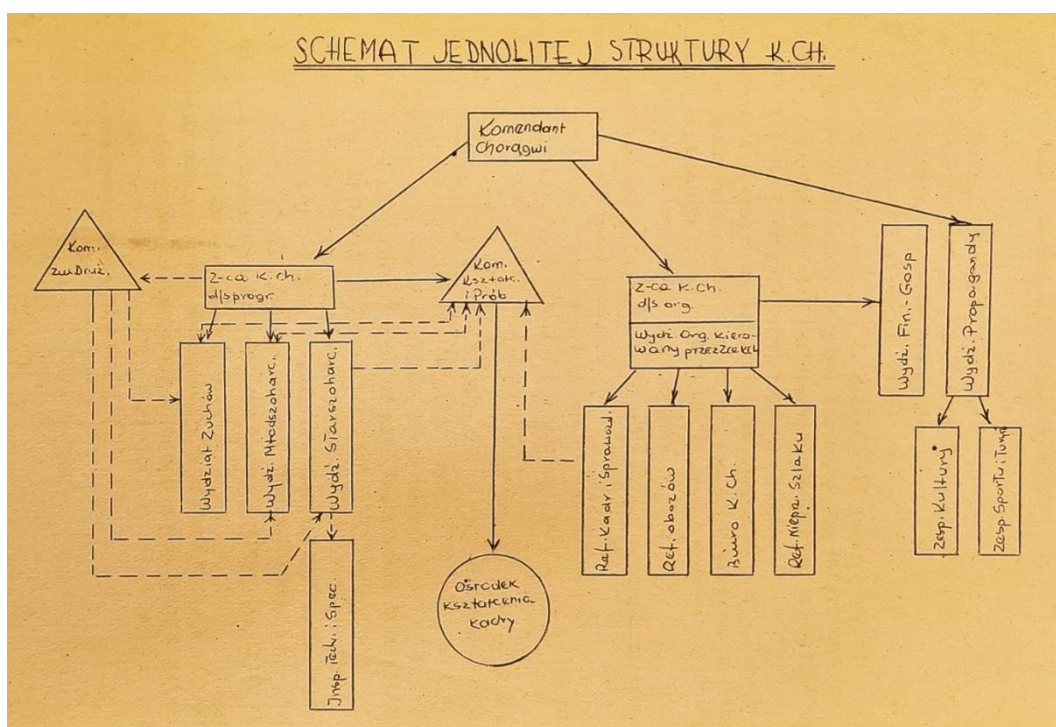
SCHEMAT JEDNOLITEJ STRUKTURY K.CH.

Komendant Chorągwi

Kom. z.w.Druż.

Z-ca K.Ch. d/s progr.

Kom. Kształc. i Prób

Z-ca K.Ch. d/s org.

Wydz. Org. kierowany przez z-cę k.

Wydz. Fin.-Gosp.

Wydz. Propagandy

Wydział Zuchów

Wydz. Młodszohar.

Wydz. Starszohar.

Insp. Tech. i Spec.

Ośrodek kształcenia kadry

Ref. Kadr. i Sprawozd.

Ref. obozów

Biuro K.Ch.

Ref. Niepr. szlaku

Zesp. Kultury

Zesp. Sportu i Tury.